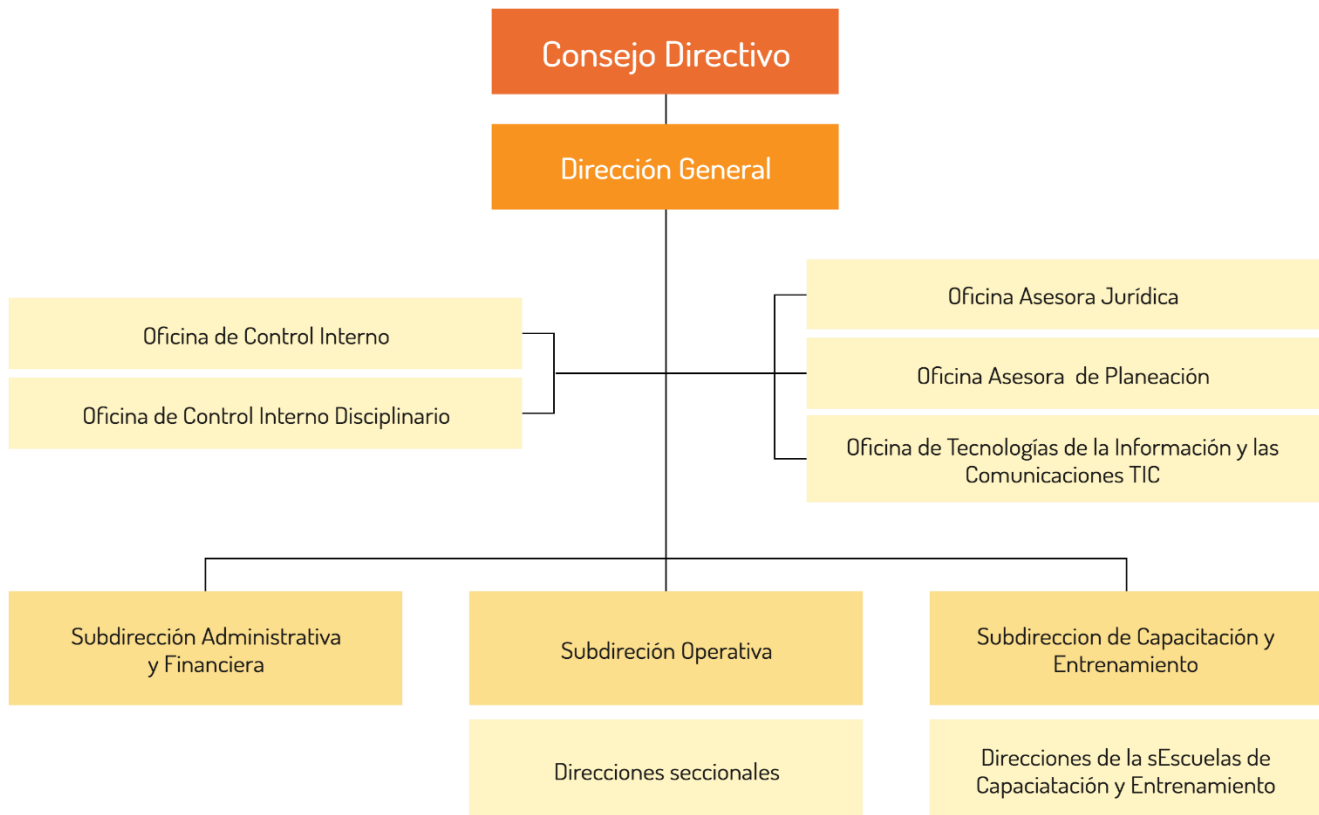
Consejo Directivo

Dirección General

Oficina de Control Interno

Oficina de Control Interno Disciplinario

Oficina Asesora Jurídica

Oficina Asesora de Planeación

Oficina de Tecnologías de la Información y las Comunicaciones TIC

Subdirección Administrativa y Financiera

Subdireción Operativa

Subdireccion de Capacitación y Entrenamiento

Direcciones seccionales

Direcciones de la sEscuelas de Capaciatación y Entrenamiento